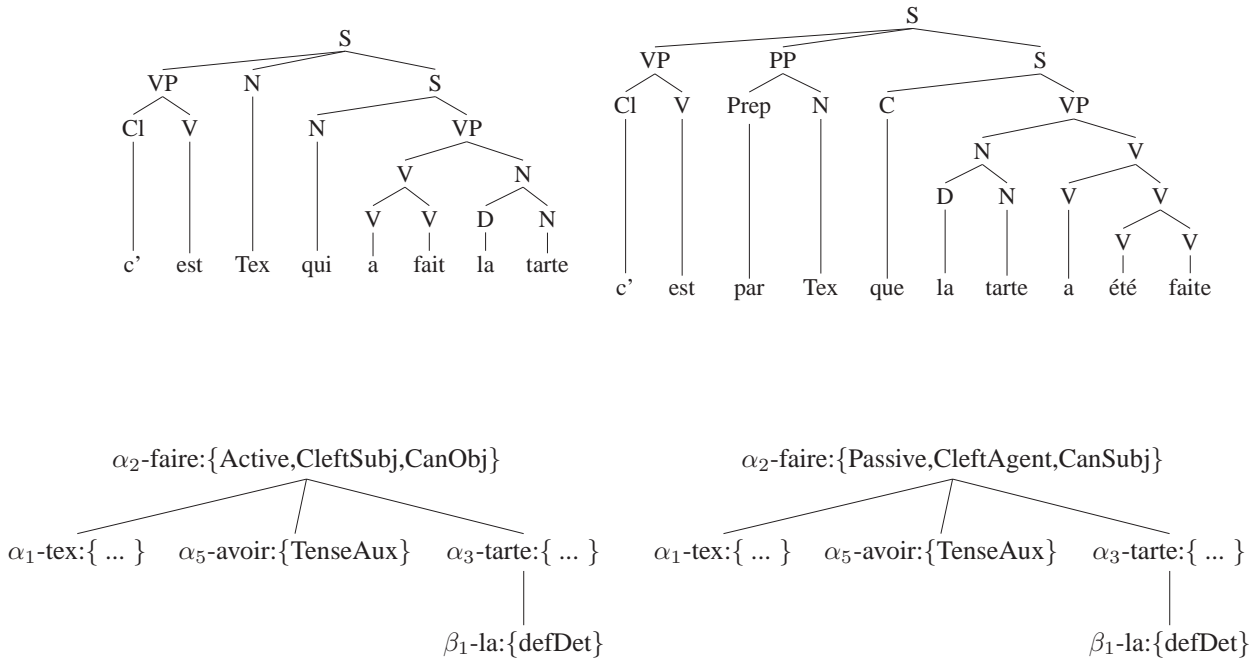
S
VP N S
Cl V N VP
V N
V V D N
c' est Tex qui a fait la tarte

S
VP PP S
Cl V Prep N C VP
N V
D N V V
V V
c' est par Tex que la tarte a été faite

$\alpha_2$-faire:{Active,CleftSubj,CanObj}
$\alpha_1$-tex:{ ... } $\alpha_5$-avoir:{TenseAux} $\alpha_3$-tarte:{ ... }
$\beta_1$-la:{defDet}

$\alpha_2$-faire:{Passive,CleftAgent,CanSubj}
$\alpha_1$-tex:{ ... } $\alpha_5$-avoir:{TenseAux} $\alpha_3$-tarte:{ ... }
$\beta_1$-la:{defDet}